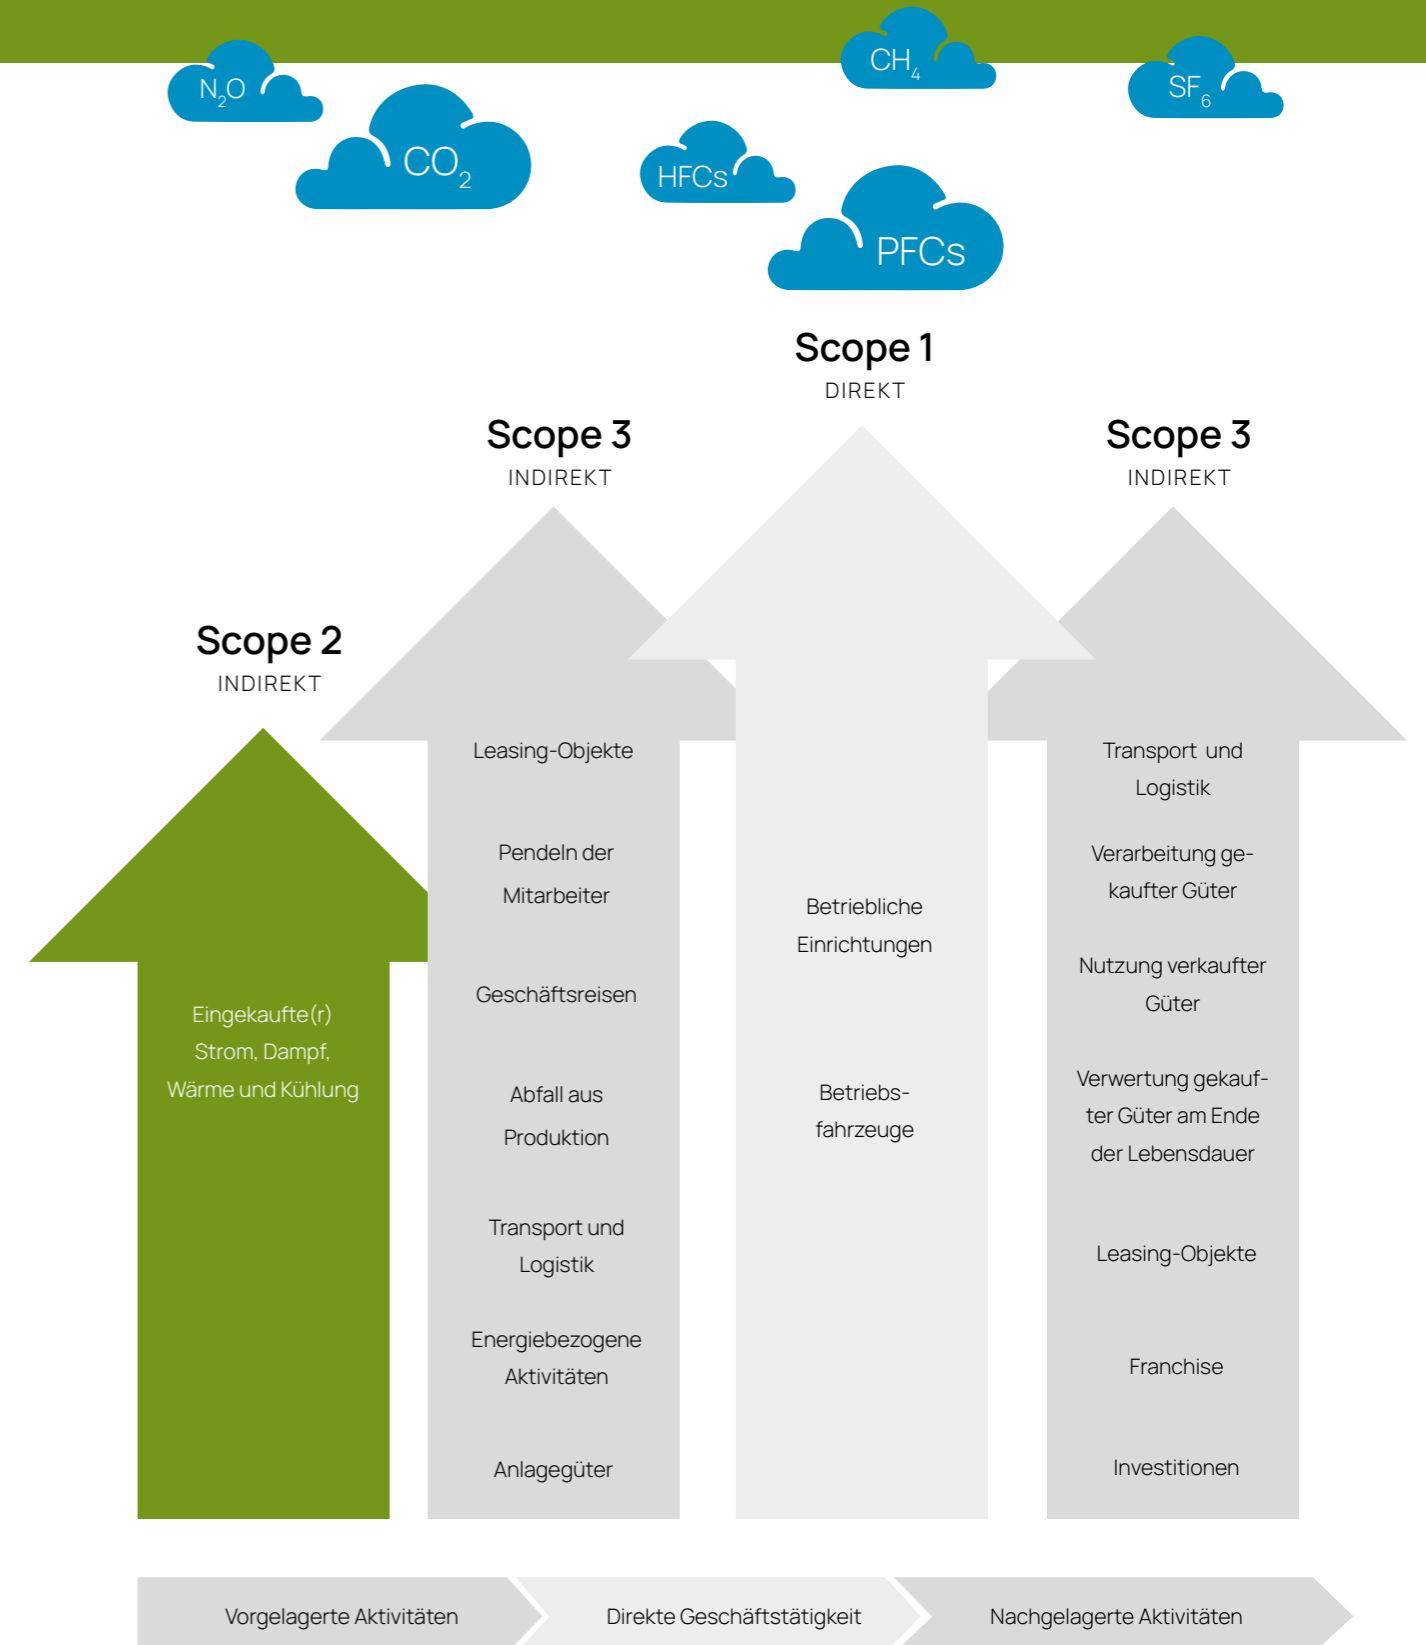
$N_2O$

$CH_4$

$SF_6$

$CO_2$

HFCs

PFCs

Scope 1
DIREKT

Scope 3
INDIREKT

Scope 3
INDIREKT

Scope 2
INDIREKT

Eingekaufte(r) Strom, Dampf, Wärme und Kühlung

Leasing-Objekte

Pendeln der Mitarbeiter

Geschäftsreisen

Abfall aus Produktion

Transport und Logistik

Energiebezogene Aktivitäten

Anlagegüter

Betriebliche Einrichtungen

Betriebsfahrzeuge

Transport und Logistik

Verarbeitung gekaufter Güter

Nutzung verkaufter Güter

Verwertung gekaufter Güter am Ende der Lebensdauer

Leasing-Objekte

Franchise

Investitionen

Vorgelagerte Aktivitäten

Direkte Geschäftstätigkeit

Nachgelagerte Aktivitäten